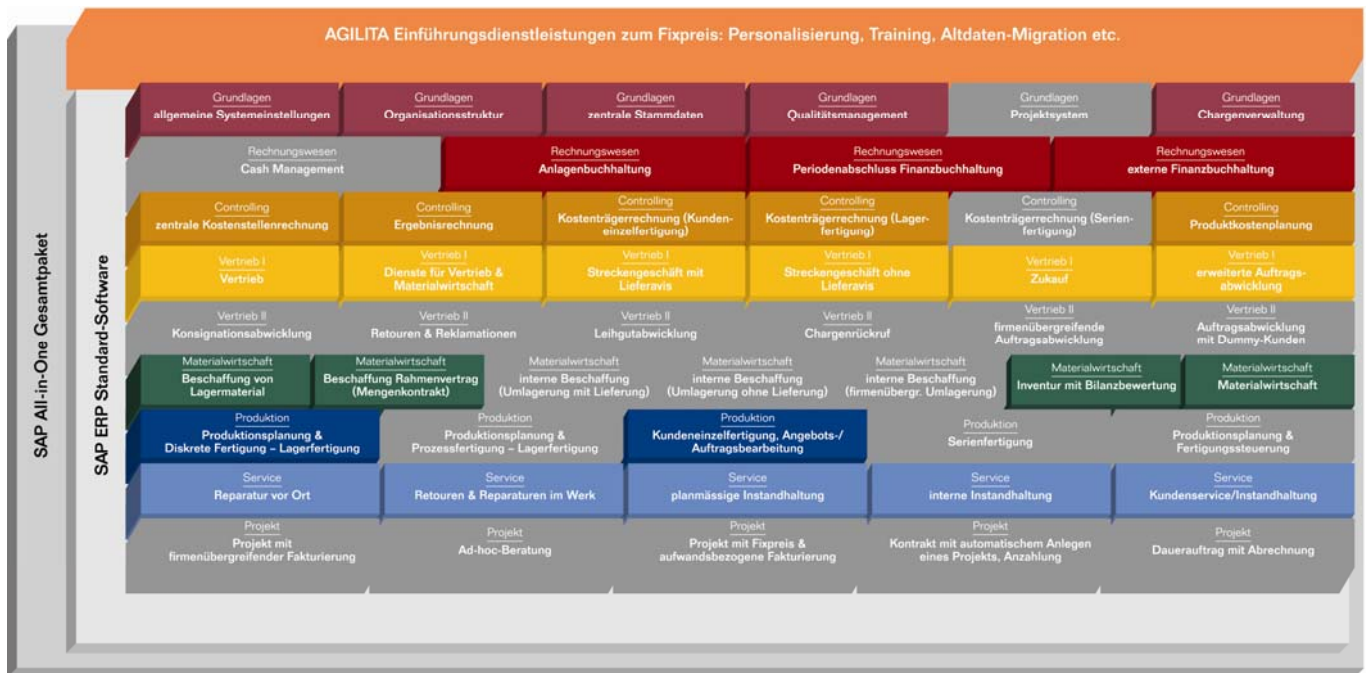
AGILITA Einführungsdienstleistungen zum Fixpreis: Personalisierung, Training, Altdaten-Migration etc.

SAP All-in-One Gesamtpaket

SAP ERP Standard-Software

Grundlagen
allgemeine Systemeinstellungen

Grundlagen
Organisationsstruktur

Grundlagen
zentrale Stammdaten

Grundlagen
Qualitätsmanagement

Grundlagen
Projektsystem

Grundlagen
Chargenverwaltung

Rechnungswesen
Cash Management

Rechnungswesen
Anlagenbuchhaltung

Rechnungswesen
Periodenabschluss Finanzbuchhaltung

Rechnungswesen
externe Finanzbuchhaltung

Controlling
zentrale Kostenstellenrechnung

Controlling
Ergebnisrechnung

Controlling
Kostenträgerrechnung (Kundeneinzelfertigung)

Controlling
Kostenträgerrechnung (Lagerfertigung)

Controlling
Kostenträgerrechnung (Serienfertigung)

Controlling
Produktkostenplanung

Vertrieb I
Vertrieb

Vertrieb I
Dienste für Vertrieb & Materialwirtschaft

Vertrieb I
Streckengeschäft mit Lieferavis

Vertrieb I
Streckengeschäft ohne Lieferavis

Vertrieb I
Zukauf

Vertrieb I
erweiterte Auftragsabwicklung

Vertrieb II
Konsignationsabwicklung

Vertrieb II
Retouren & Reklamationen

Vertrieb II
Leihgutabwicklung

Vertrieb II
Chargenrückruf

Vertrieb II
firmenübergreifende Auftragsabwicklung

Vertrieb II
Auftragsabwicklung mit Dummy-Kunden

Materialwirtschaft
Beschaffung von Lagermaterial

Materialwirtschaft
Beschaffung Rahmenvertrag (Mengenkontrakt)

Materialwirtschaft
interne Beschaffung (Umlagerung mit Lieferung)

Materialwirtschaft
interne Beschaffung (Umlagerung ohne Lieferung)

Materialwirtschaft
interne Beschaffung (firmenübergr. Umlagerung)

Materialwirtschaft
Inventur mit Bilanzbewertung

Materialwirtschaft
Materialwirtschaft

Produktion
Produktionsplanung & Diskrete Fertigung – Lagerfertigung

Produktion
Produktionsplanung & Prozessfertigung – Lagerfertigung

Produktion
Kundeneinzelfertigung, Angebots-/ Auftragsbearbeitung

Produktion
Serienfertigung

Produktion
Produktionsplanung & Fertigungssteuerung

Service
Reparatur vor Ort

Service
Retouren & Reparaturen im Werk

Service
planmässige Instandhaltung

Service
interne Instandhaltung

Service
Kundenservice/Instandhaltung

Projekt
Projekt mit firmenübergreifender Fakturierung

Projekt
Ad-hoc-Beratung

Projekt
Projekt mit Fixpreis & aufwandsbezogene Fakturierung

Projekt
Kontrakt mit automatischem Anlegen eines Projekts, Anzahlung

Projekt
Dauerauftrag mit Abrechnung